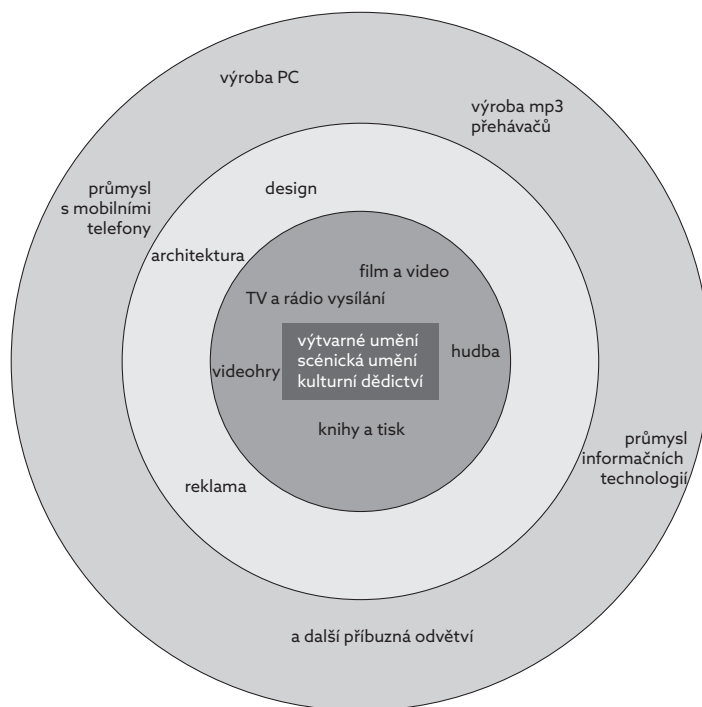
výroba PC

výroba mp3 přehávačů

průmysl s mobilními telefony

design

architektura

film a video

TV a rádio vysílání

výtvarné umění
scénická umění
kulturní dědictví

videohry

hudba

knihy a tisk

reklama

průmysl informačních technologií

a další příbuzná odvětví